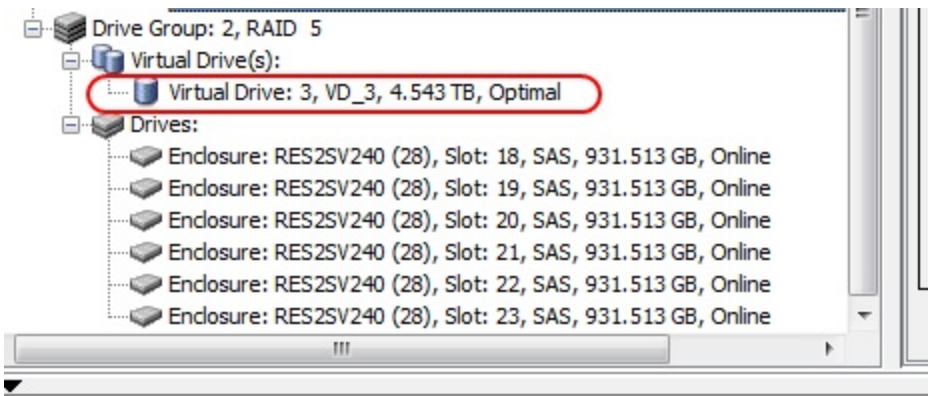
Drive Group: 2, RAID 5
Virtual Drive(s):
Virtual Drive: 3, VD_3, 4.543 TB, Optimal
Drives:
Enclosure: RES2SV240 (28), Slot: 18, SAS, 931.513 GB, Online
Enclosure: RES2SV240 (28), Slot: 19, SAS, 931.513 GB, Online
Enclosure: RES2SV240 (28), Slot: 20, SAS, 931.513 GB, Online
Enclosure: RES2SV240 (28), Slot: 21, SAS, 931.513 GB, Online
Enclosure: RES2SV240 (28), Slot: 22, SAS, 931.513 GB, Online
Enclosure: RES2SV240 (28), Slot: 23, SAS, 931.513 GB, Online